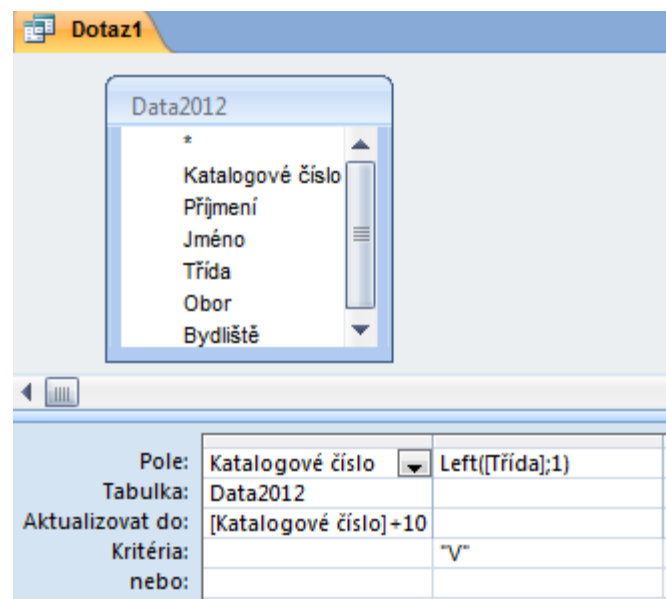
Dotaz1

Data2012

*
Katalogové číslo
Příjmení
Jméno
Třída
Obor
Bydliště

| | | |
|---|---|---|
| Pole: | Katalogové číslo | Left([Třída];1) |
| Tabulka: | Data2012 | |
| Aktualizovat do: | [Katalogové číslo]+10 | |
| Kritéria: | | "V" |
| nebo: | | |